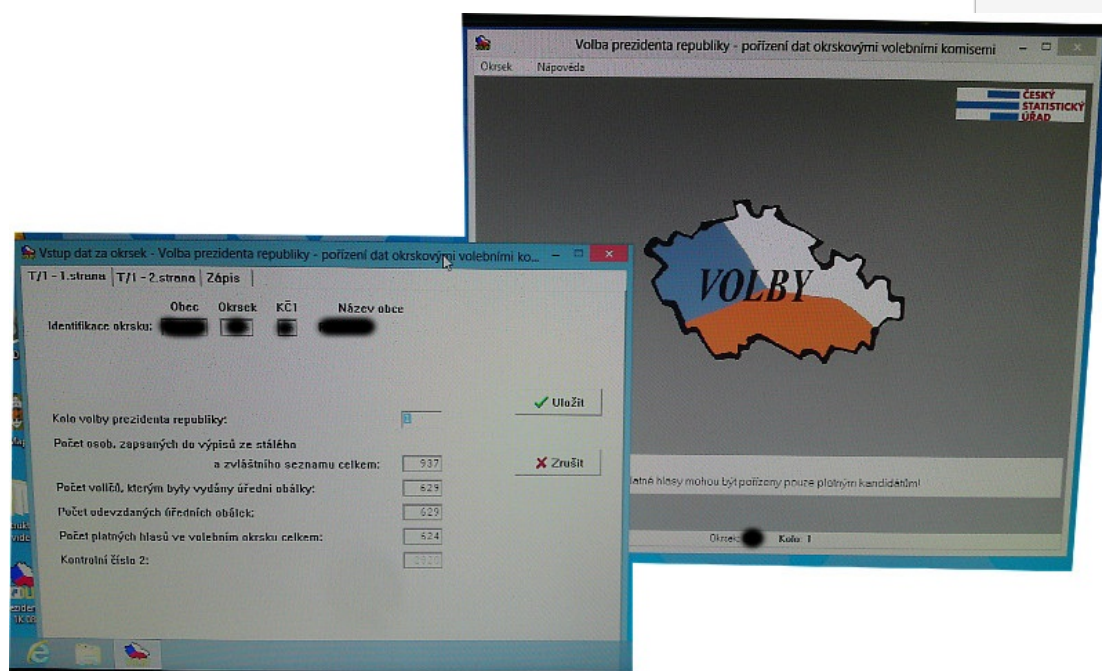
Volba prezidenta republiky - pořízení dat okrskovými volebními komisemi

Okrsek Nápověda

ČESKÝ STATISTICKÝ ÚŘAD

VOLBY

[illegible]latné hlasy mohou být pořízeny pouze platným kandidátům!

Okrsek: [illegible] Kolo: 1

Vstup dat za okrsek - Volba prezidenta republiky - pořízení dat okrskovými volebními ko...

T/1 - 1.strana | T/1 - 2.strana | Zápis

Obec Okrsek KČ1 Název obce

Identifikace okrsku: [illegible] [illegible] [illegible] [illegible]

Kolo volby prezidenta republiky: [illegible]

Počet osob. zapsaných do výpisů ze stálého a zvláštního seznamu celkem: 937

Počet voličů, kterým byly vydány úřední obálky: 629

Počet odevzdaných úředních obálek: 629

Počet platných hlasů ve volebním okrsku celkem: 624

Kontrolní číslo 2: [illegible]

Uložit

Zrušit